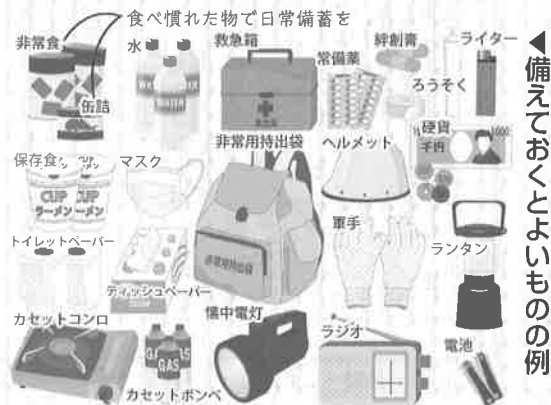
◀備えておくとよいものの例

食べ慣れた物で日常備蓄を

非常食
缶詰
水
救急箱
常備薬
絆創膏
ライター
ろうそく
硬貨
千円
1000
保存食
CUP ラーメン
CUP ラーメン
マスク
非常用持出袋
ヘルメット
トイレットペーパー
ティッシュペーパー
軍手
ランタン
カセットコンロ
GAS
GAS
カセットボンベ
懐中電灯
ラジオ
電池